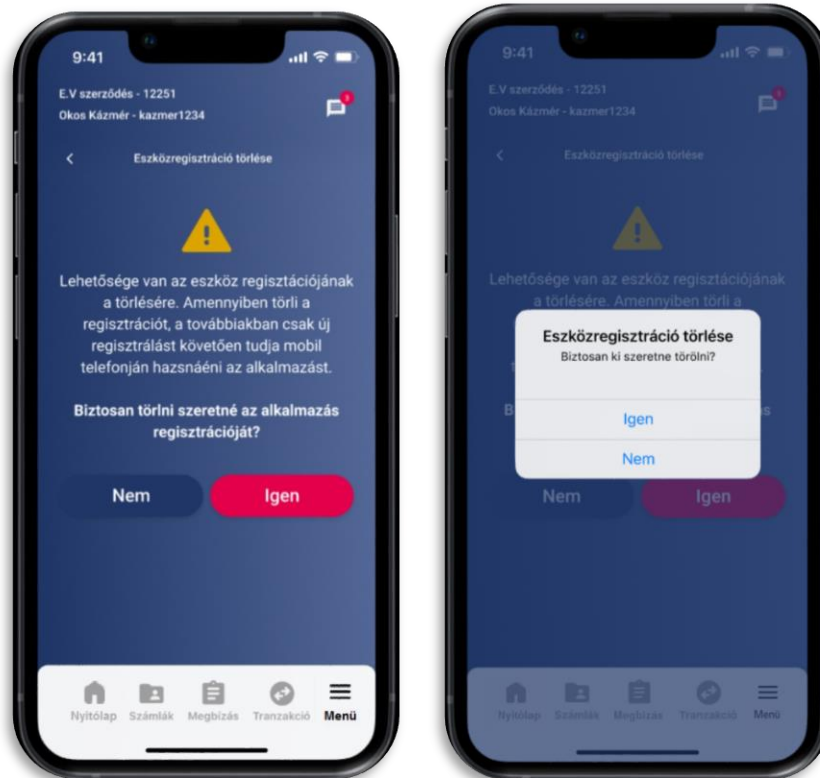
9:41

E.V szerződés - 12251

Okos Kázmér - kazmer1234

Eszközregisztráció törlése

Lehetősége van az eszköz regisztrációjának a törlésére. Amennyiben törli a regisztrációt, a továbbiakban csak új regisztrálást követően tudja mobil telefonján hazsnáéni az alkalmazást.

Biztosan törölni szeretné az alkalmazás regisztrációját?

Nem

Igen

Nyitólap Számlák Megbízás Tranzakció Menü

9:41

E.V szerződés - 12251

Okos Kázmér - kazmer1234

Eszközregisztráció törlése

Lehetősége van az eszköz regisztrációjának a törlésére. Amennyiben törli a

Eszközregisztráció törlése

Biztosan ki szeretne törölni?

Igen

Nem

Nem

Igen

Nyitólap Számlák Megbízás Tranzakció Menü